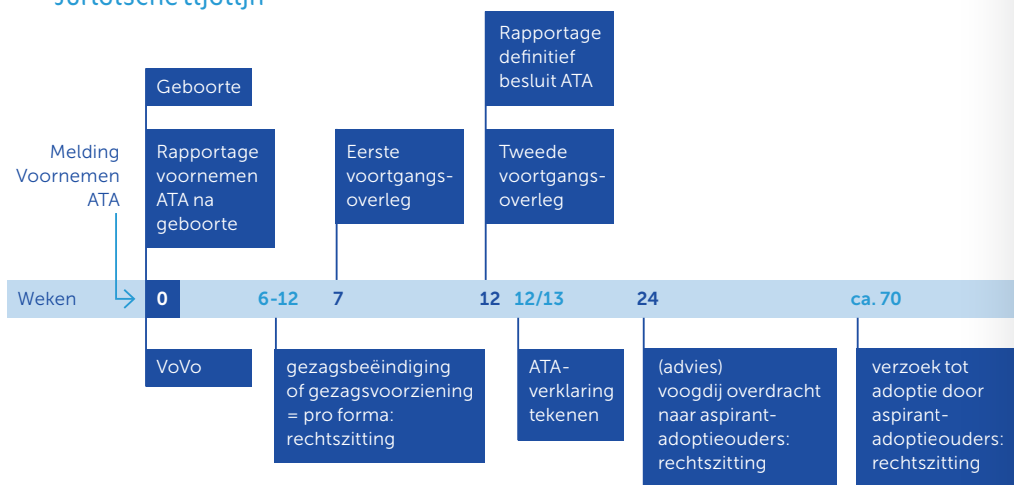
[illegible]

Rapportage definitief besluit ATA

Geboorte

Melding Voornemen ATA

Rapportage voornemen ATA na geboorte

Eerste voortgangsoverleg

Tweede voortgangsoverleg

Weken 0 6-12 7 12 12/13 24 ca. 70

VoVo

gezagsbeëindiging of gezagsvoorziening = pro forma: rechtszitting

ATA-verklaring tekenen

(advies) voogdij overdracht naar aspirant-adoptieouders: rechtszitting

verzoek tot adoptie door aspirant-adoptieouders: rechtszitting